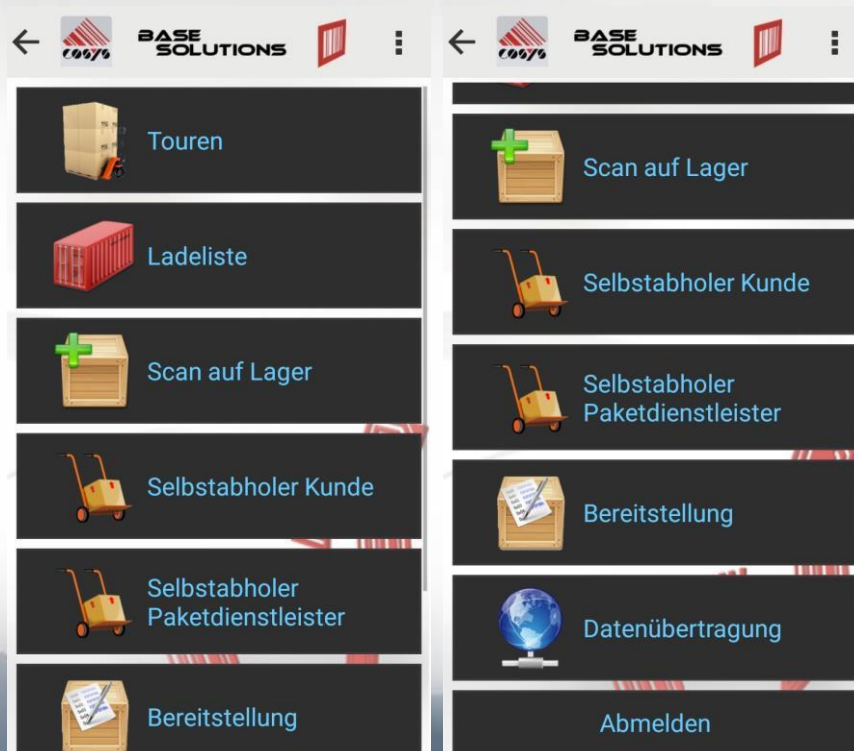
←
COSYS
BASE SOLUTIONS
⋮

Touren

Ladeliste

Scan auf Lager

Selbstabholer Kunde

Selbstabholer Paketdienstleister

Bereitstellung

←
COSYS
BASE SOLUTIONS
⋮

Scan auf Lager

Selbstabholer Kunde

Selbstabholer Paketdienstleister

Bereitstellung

Datenübertragung

Abmelden